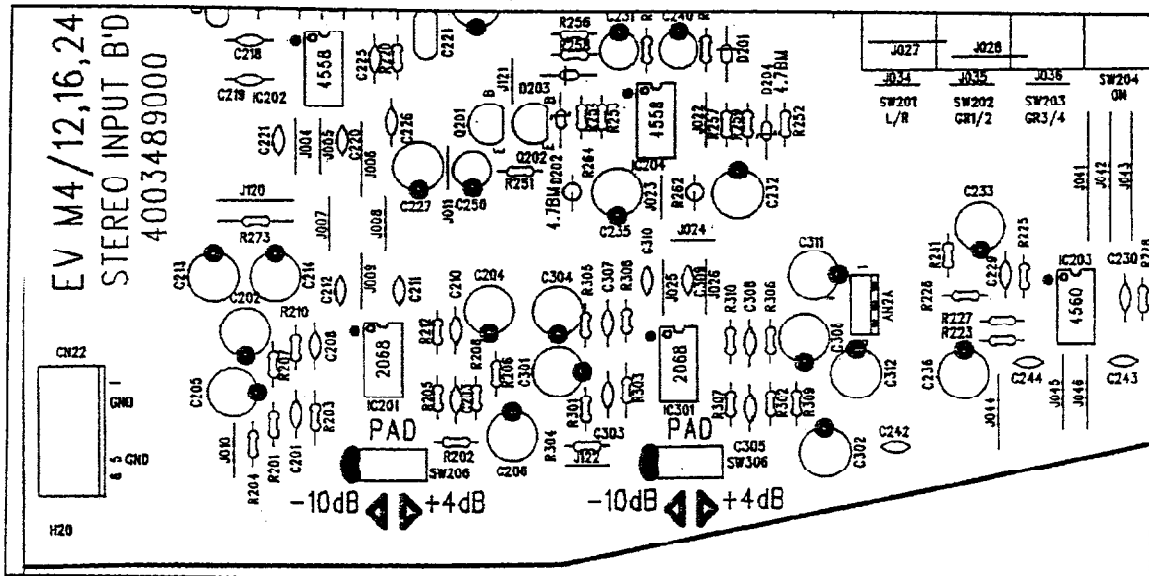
EV M4/12,16,24
STEREO INPUT B'D
4003489000

C218
C219 IC202
4558
C225
R220
C221
R256
R258
C231
C240
D201
J121
Q203
Q201
D204
4.7BM
4558
R252
C226
J004
J005
C220
J006
C221
R264
4.7BM D202
Q202
R251
IC204
J023
R262
C232
C227
J011
C250
C235
J120
R273
J007
J008
C310
J024
C311
C213
C214
C212
J009
C211
C210
C204
C304
R305
C307
R308
J025
C306
J026
R310
C308
R306
AH2A
C202
R210
R207
C208
R212
R208
C301
R306
2068
2068
C300
C312
C105
R203
C201
R201
IC201
R205
C203
R303
IC301
R307
R309
R301
C303
J010
R204
R202
PAD
PAD
C305
SW206
SW306
C206
R304
J122
C302
C242
-10dB
+4dB
-10dB
+4dB
CN22
GND
6 5 GND
H20
J027
J028
J034
J035
J036
SW201
L/R
SW202
GR1/2
SW203
GR3/4
SW204
ON
C233
R211
R225
C229
J041
J042
J043
IC203
4560
C230
R228
R227
R223
C236
C244
C243
J044
J045
J046